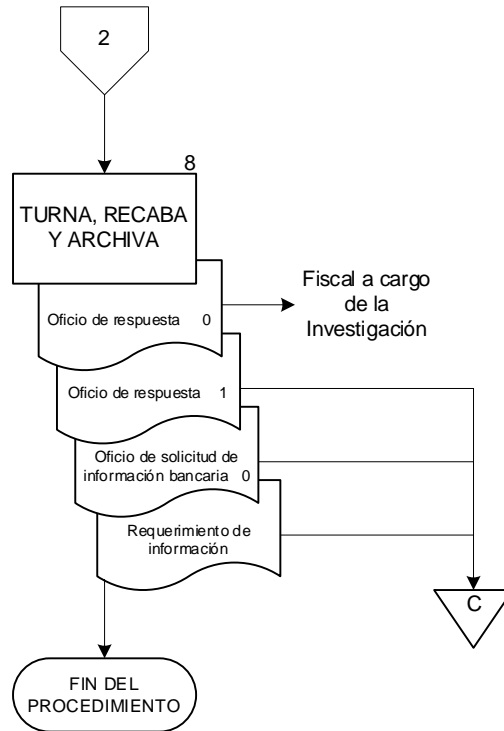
2

8

TURNA, RECABA Y ARCHIVA

Oficio de respuesta 0

Fiscal a cargo de la Investigación

Oficio de respuesta 1

Oficio de solicitud de información bancaria 0

Requerimiento de información

C

FIN DEL PROCEDIMIENTO